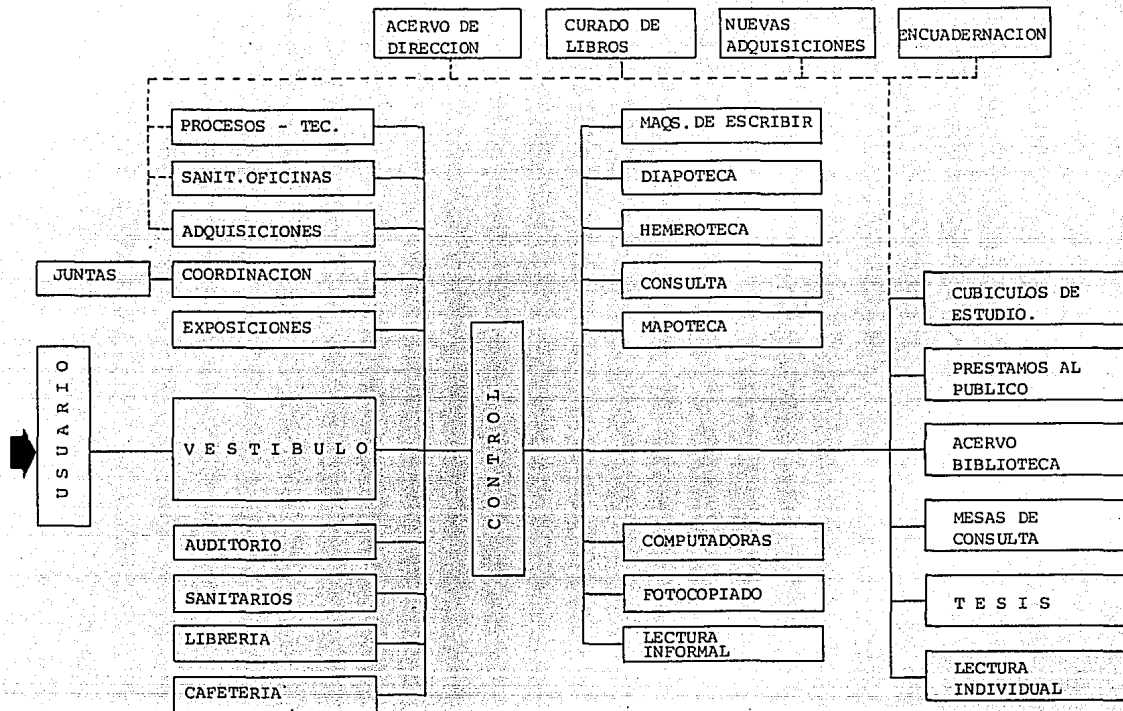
ACERVO DE DIRECCION

CURADO DE LIBROS

NUEVAS ADQUISICIONES

ENCUADERNACION

PROCESOS - TEC.

SANIT.OFICINAS

ADQUISICIONES

JUNTAS

COORDINACION

EXPOSICIONES

USUARIO

VESTIBULO

AUDITORIO

SANITARIOS

LIBRERIA

CAFETERIA

CONTROL

MAQS. DE ESCRIBIR

DIAPOTECA

HEMEROTECA

CONSULTA

MAPOTECA

COMPUTADORAS

FOTOCOPIADO

LECTURA INFORMAL

CUBICULOS DE ESTUDIO.

PRESTAMOS AL PUBLICO

ACERVO BIBLIOTECA

MESAS DE CONSULTA

TESIS

LECTURA INDIVIDUAL